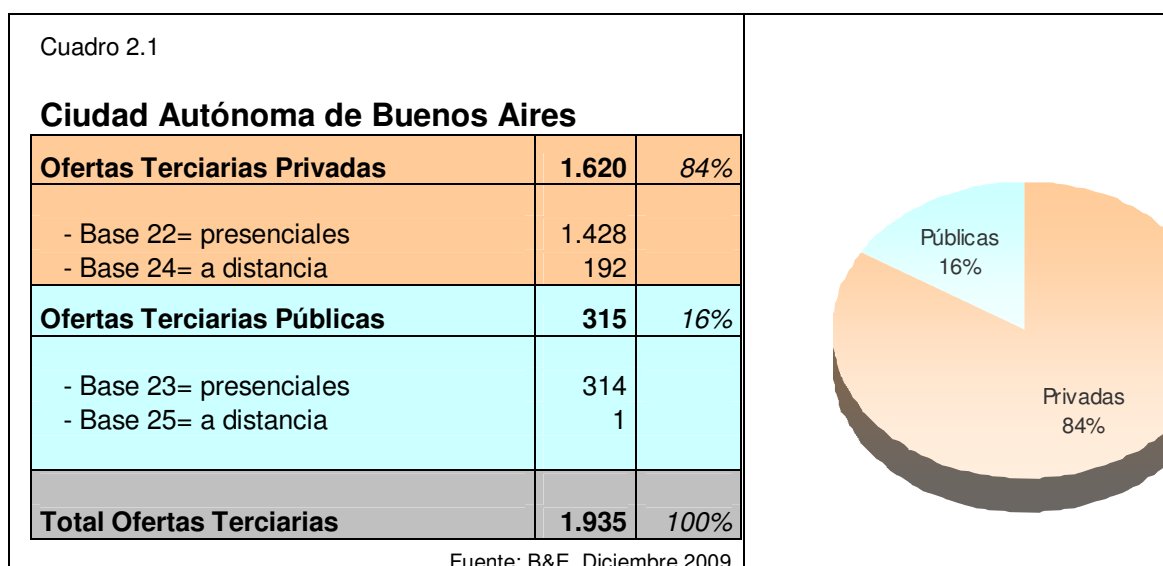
Cuadro 2.1

**Ciudad Autónoma de Buenos Aires**

| | | |
|---|---|---|
| **Ofertas Terciarias Privadas** | **1.620** | *84%* |
| - Base 22= presenciales<br>- Base 24= a distancia | 1.428<br>192 | |
| **Ofertas Terciarias Públicas** | **315** | *16%* |
| - Base 23= presenciales<br>- Base 25= a distancia | 314<br>1 | |
| **Total Ofertas Terciarias** | **1.935** | *100%* |

Fuente: B&E, Diciembre 2009

Públicas
16%

Privadas
84%